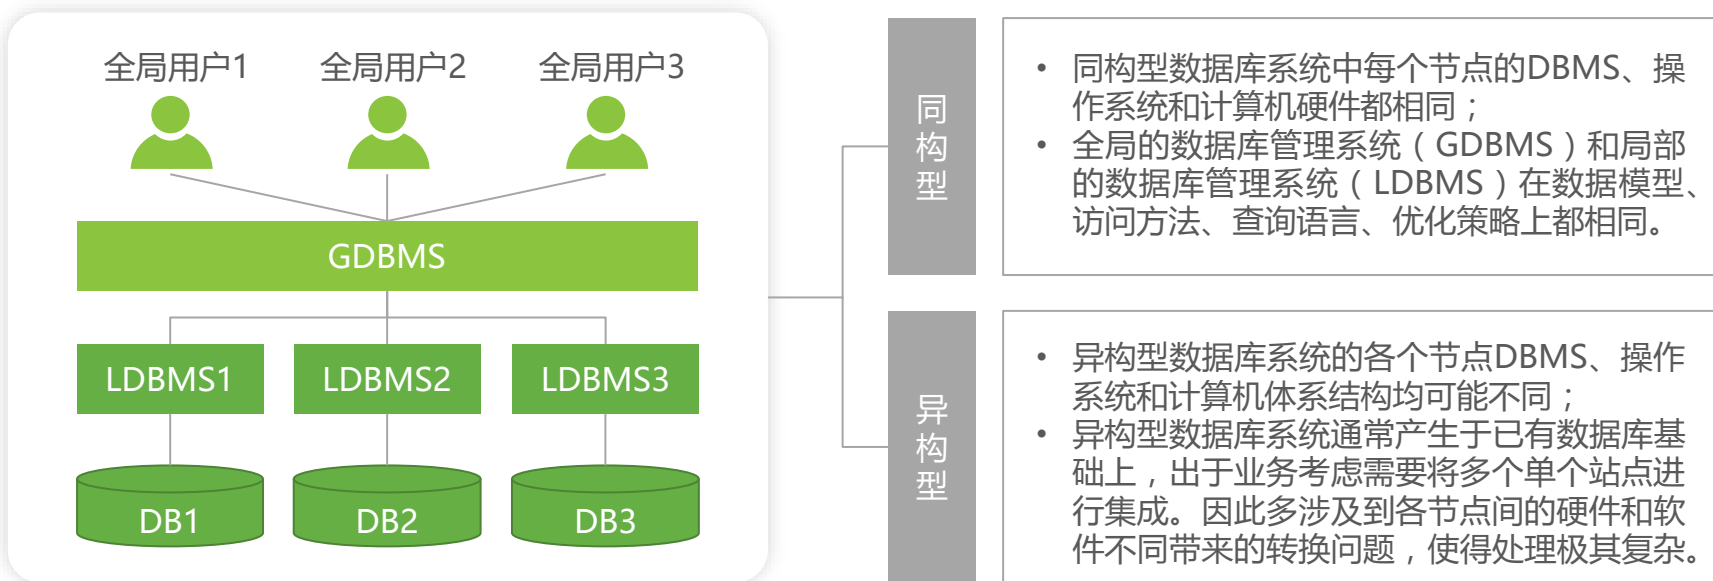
全局用户1 全局用户2 全局用户3

GDBMS

LDBMS1 LDBMS2 LDBMS3

DB1 DB2 DB3

同构型

• 同构型数据库系统中每个节点的DBMS、操作系统和计算机硬件都相同；
• 全局的数据库管理系统（GDBMS）和局部的数据库管理系统（LDBMS）在数据模型、访问方法、查询语言、优化策略上都相同。

异构型

• 异构型数据库系统的各个节点DBMS、操作系统和计算机体系结构均可能不同；
• 异构型数据库系统通常产生于已有数据库基础上，出于业务考虑需要将多个单个站点进行集成。因此多涉及到各节点间的硬件和软件不同带来的转换问题，使得处理极其复杂。